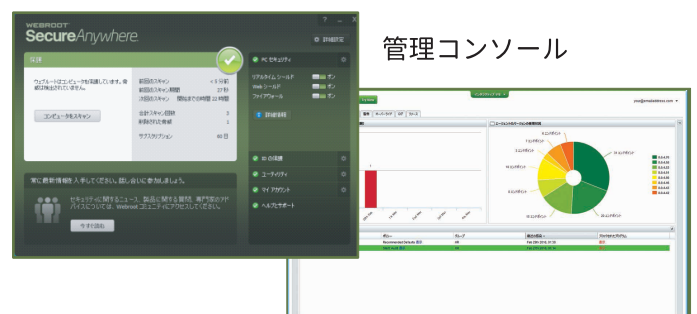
WEBROOT
SecureAnywhere.
?
詳細設定
保護
ウェブルートはコンピュータを保護しています。脅威は検出されていません。
コンピュータをスキャン
前回のスキャン
< 5 分前
前回のスキャン期間
27 秒
次回のスキャン
現時点での時間 22 時間
合計スキャン回数
3
検疫された脅威
3
サブスクリプション
60 日
PC セキュリティ
リアルタイム シールド
オン
Web シールド
オン
ファイアウォール
オン
詳細情報
ID の保護
ユーティリティ
マイ アカウント
ヘルプとサポート
常に最新情報を入手してください。話し合いに参加しましょう。
セキュリティに関するニュース、製品に関する質問、専門家のアドバイスについては、Webroot コミュニティにアクセスしてください。
今すぐ参加
管理コンソール